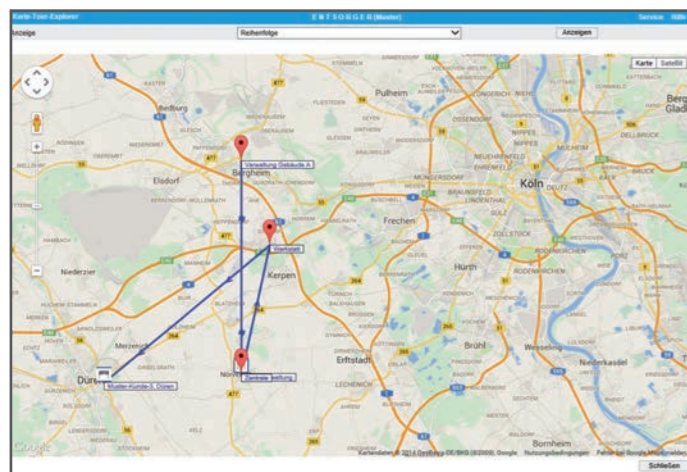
Karte-Tour-Explorer
ENTSORGER (Muster)
Service Hilfe
Anzeige
Reihenfolge
Anzeigen
Karte Satellit
Bedburg
Pulheim
Bergheim
Verwaltung Gebäude A
Elsdorf
Köln
Frechen
Werkstatt
Kerpen
Niederzier
Hürth
Merzenich
Erftstadt
Brühl
Düren
Muster-Kunde-3, Düren
Nörvenich
Zentrale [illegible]
Niederkassel
Bornheim
Google
Kartendaten © 2014 GeoBasis-DE/BKG (©2009), Google Nutzungsbedingungen Fehler bei Google Maps melden
Schließen